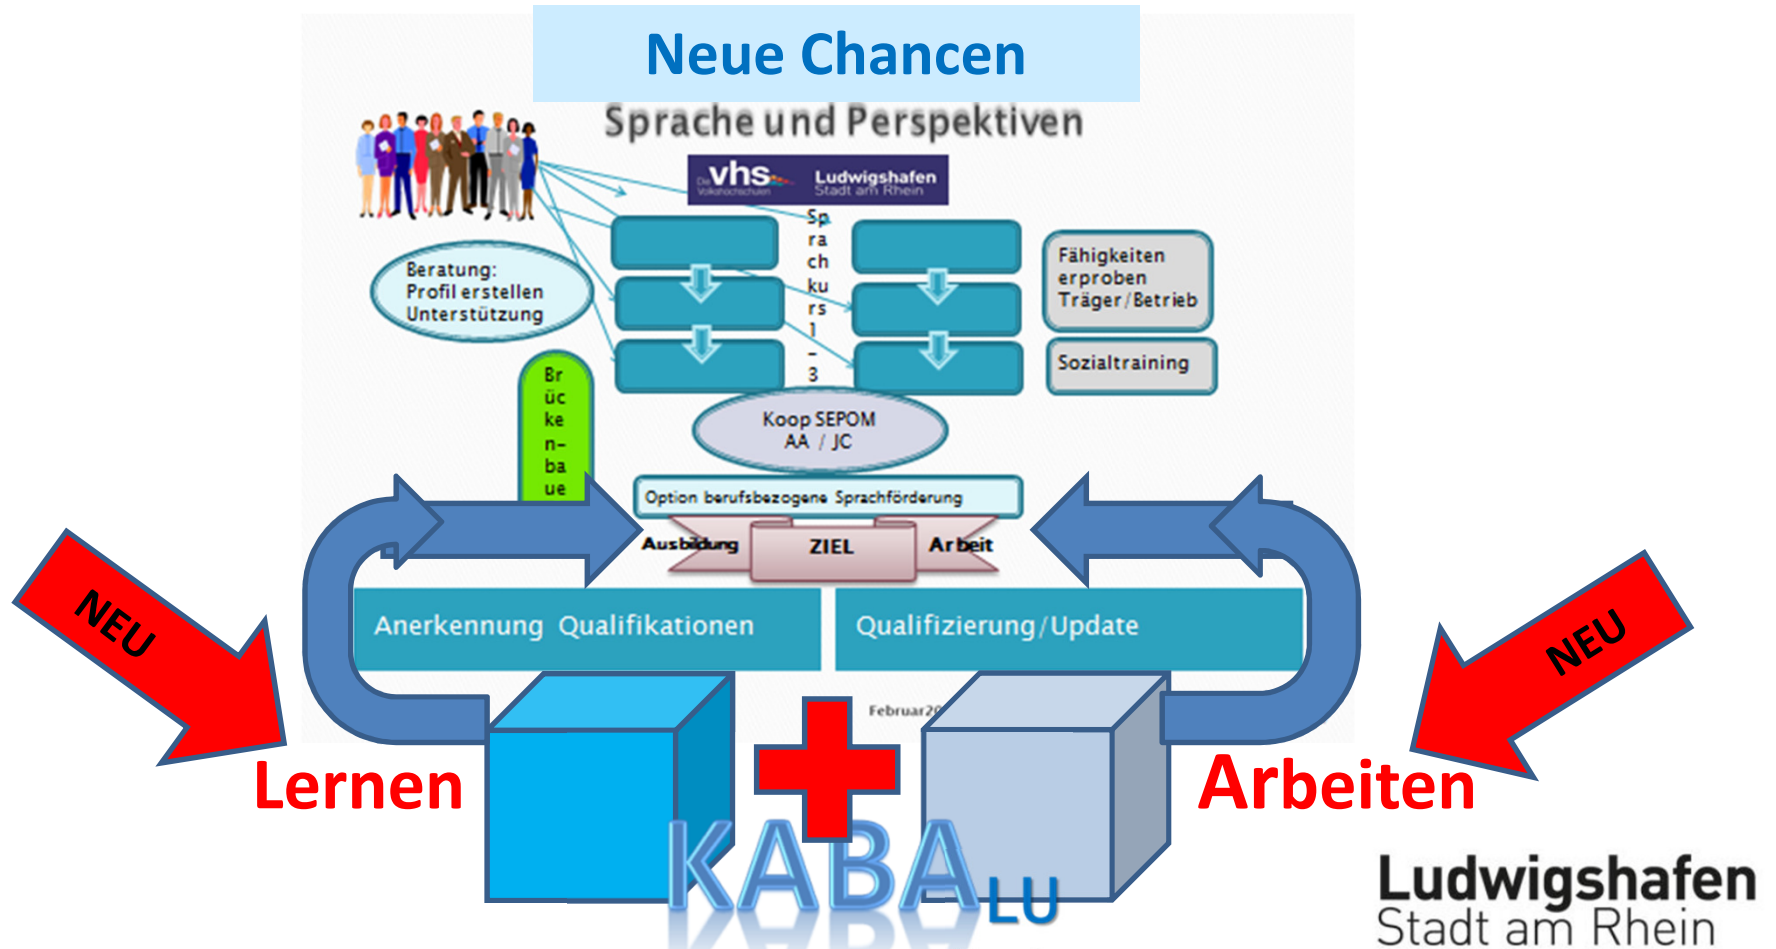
Neue Chancen

Sprache und Perspektiven

Die vhs Volkshochschulen Ludwigshafen Stadt am Rhein

Beratung:
Profil erstellen
Unterstützung

Sprachkurs 1 – 3

Fähigkeiten erproben Träger/Betrieb

Sozialtraining

Brückenbau

Koop SEPOM
AA / JC

Option berufsbezogene Sprachförderung

Ausbildung ZIEL Arbeit

Anerkennung Qualifikationen

Qualifizierung/Update

Februar20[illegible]

NEU

NEU

Lernen

Arbeiten

KABA LU

Ludwigshafen
Stadt am Rhein